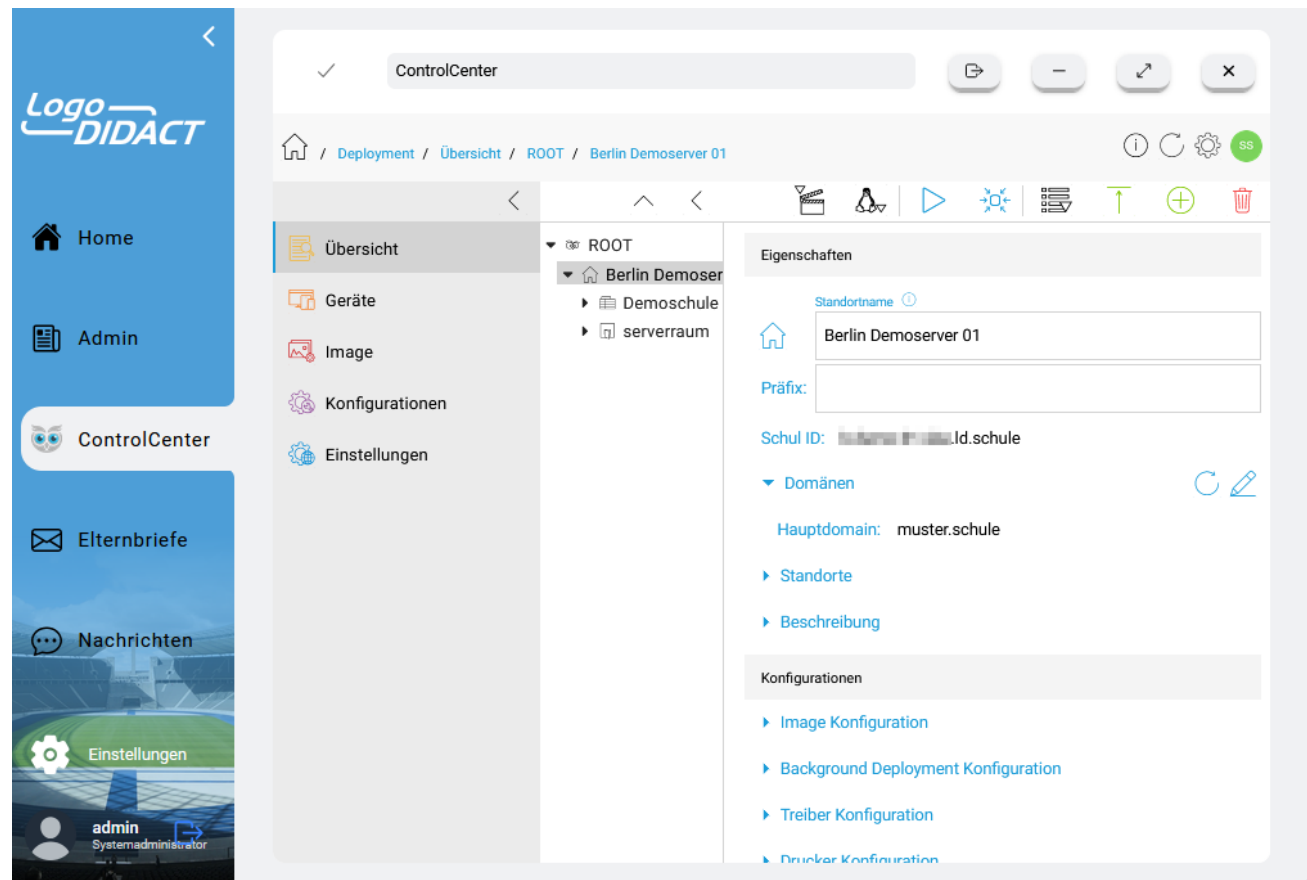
Logo DIDACT

Home

Admin

ControlCenter

Elternbriefe

Nachrichten

Einstellungen

admin
Systemadministrator

ControlCenter

/ Deployment / Übersicht / ROOT / Berlin Demoserver 01

SS

Übersicht
Geräte
Image
Konfigurationen
Einstellungen

ROOT
Berlin Demoser
Demoschule
serverraum

Eigenschaften

Standortname

Berlin Demoserver 01

Präfix:

Schul ID: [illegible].ld.schule

Domänen

Hauptdomain: muster.schule

Standorte

Beschreibung

Konfigurationen

Image Konfiguration

Background Deployment Konfiguration

Treiber Konfiguration

Drucker Konfiguration